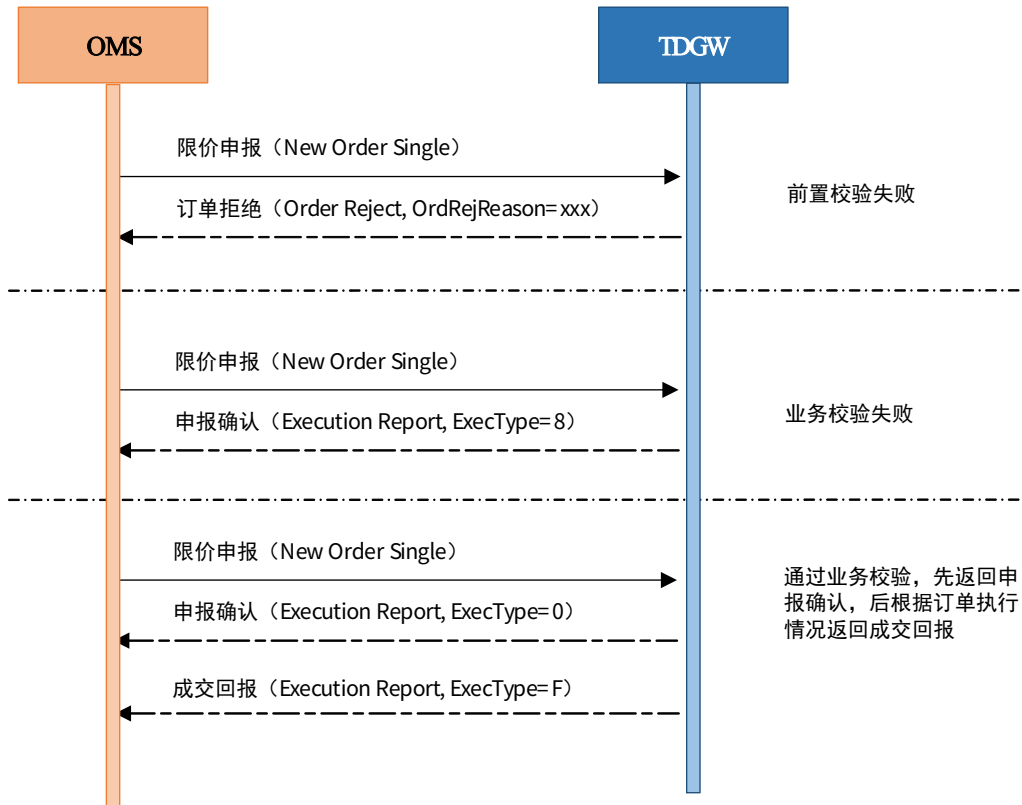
OMS

TDGW

限价申报（New Order Single）

订单拒绝（Order Reject, OrdRejReason= xxx）

前置校验失败

限价申报（New Order Single）

申报确认（Execution Report, ExecType= 8）

业务校验失败

限价申报（New Order Single）

申报确认（Execution Report, ExecType= 0）

成交回报（Execution Report, ExecType= F）

通过业务校验，先返回申报确认，后根据订单执行情况返回成交回报